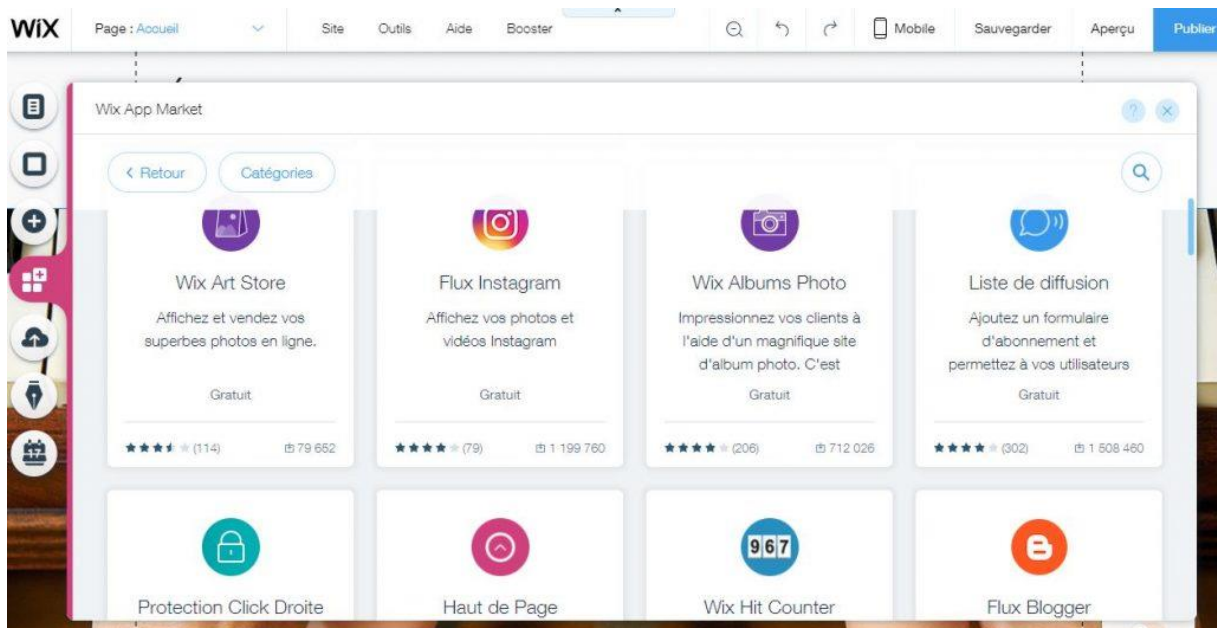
WiX Page : Accueil Site Outils Aide Booster Mobile Sauvegarder Aperçu Publier

Wix App Market

? ×

‹ Retour Catégories

Wix Art Store
Affichez et vendez vos superbes photos en ligne.
Gratuit
(114) 79 652

Flux Instagram
Affichez vos photos et vidéos Instagram
Gratuit
(79) 1 199 760

Wix Albums Photo
Impressionnez vos clients à l'aide d'un magnifique site d'album photo. C'est
Gratuit
(206) 712 026

Liste de diffusion
Ajoutez un formulaire d'abonnement et permettez à vos utilisateurs
Gratuit
(302) 1 508 460

Protection Click Droite

Haut de Page

967
Wix Hit Counter

Flux Blogger